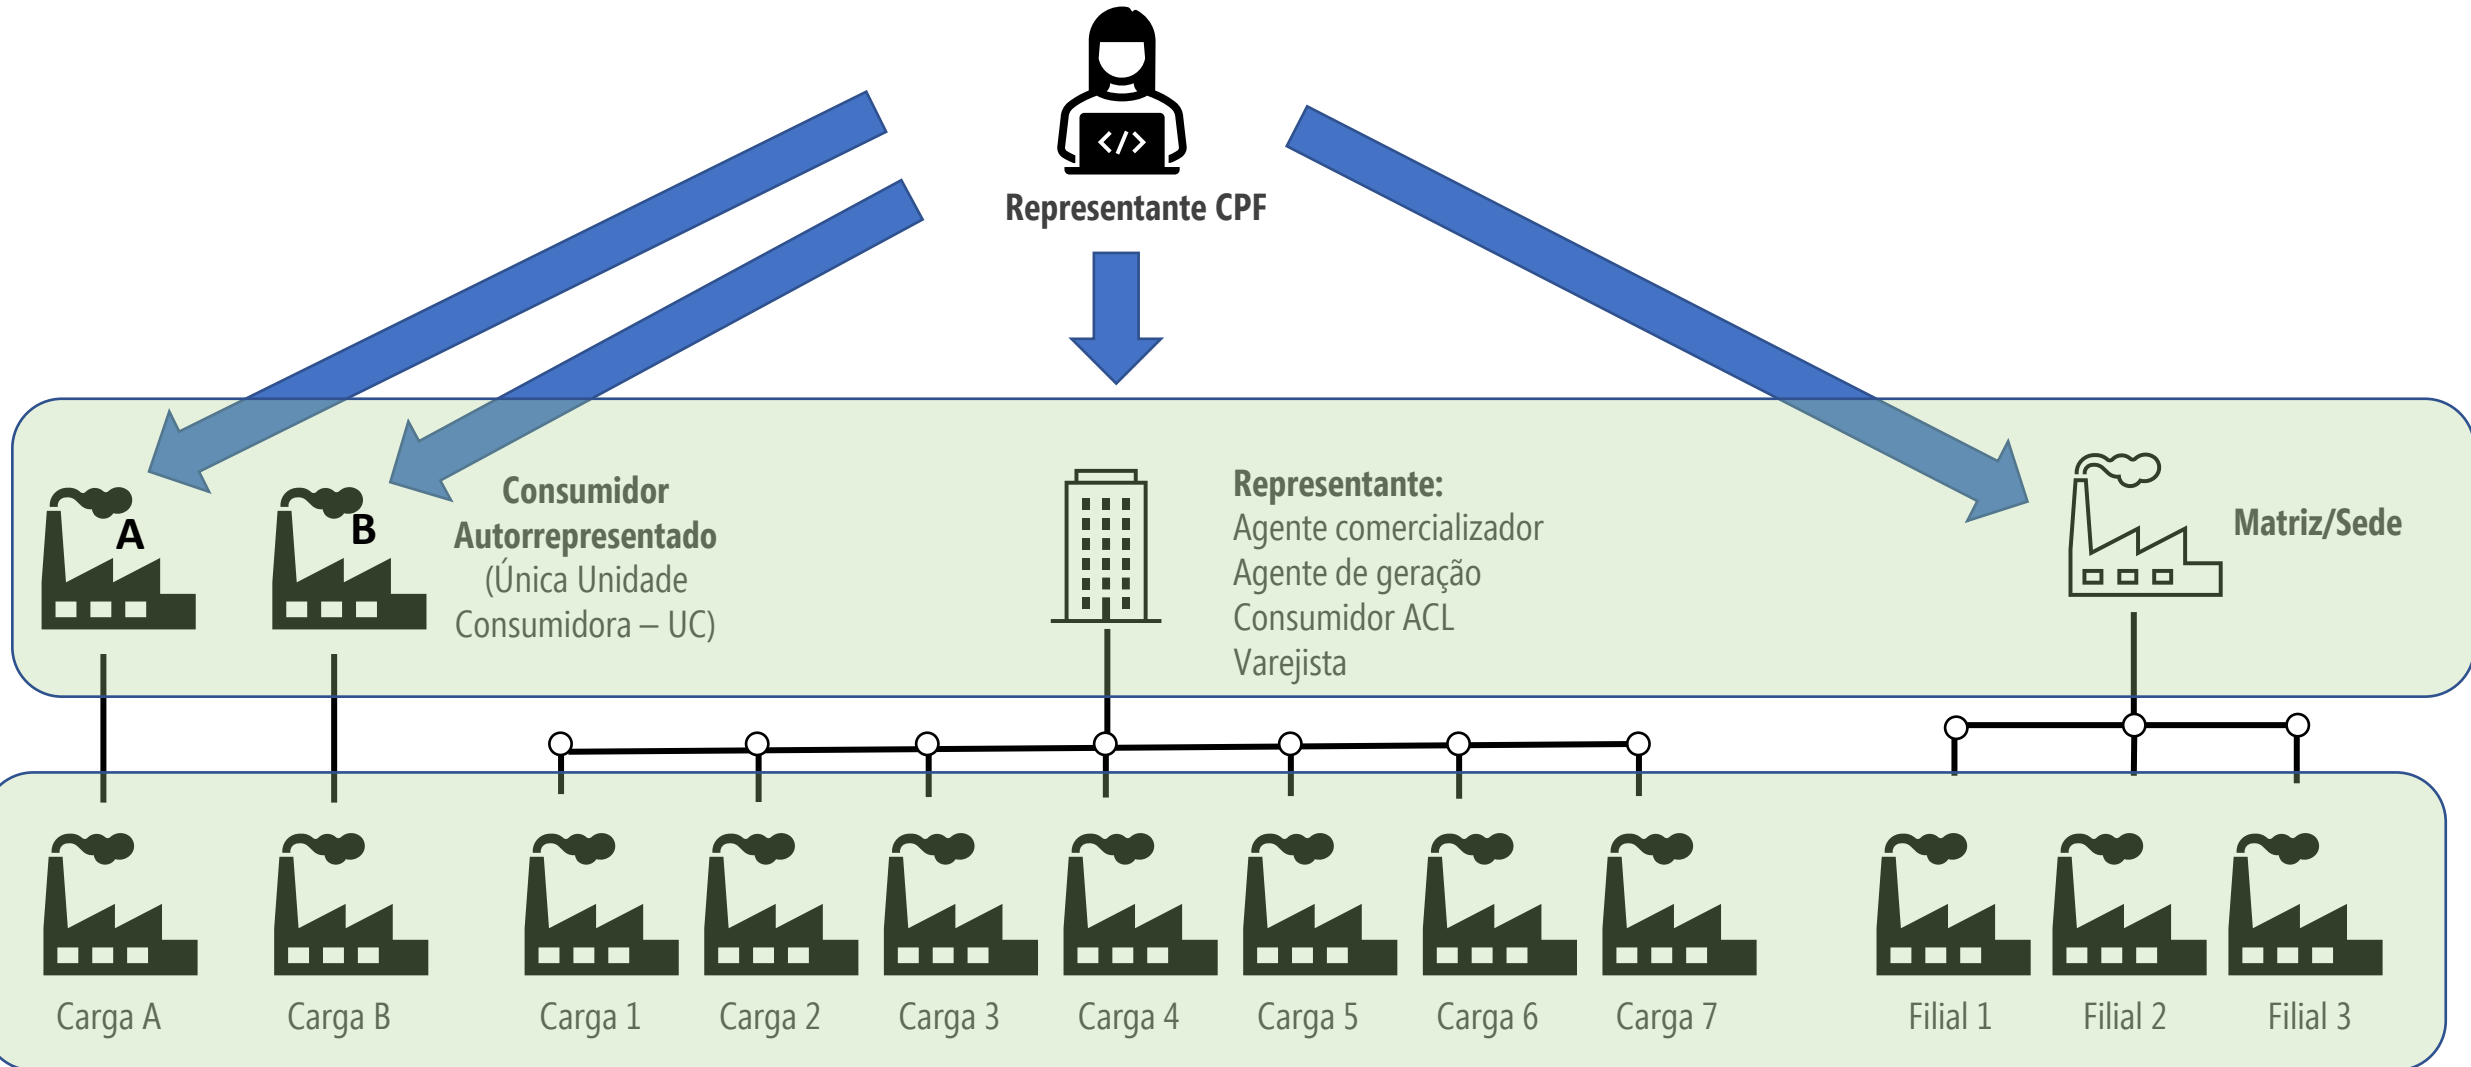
</>

Representante CPF

A

B

Consumidor Autorrepresentado (Única Unidade Consumidora – UC)

Representante:
Agente comercializador
Agente de geração
Consumidor ACL
Varejista

Matriz/Sede

Carga A

Carga B

Carga 1

Carga 2

Carga 3

Carga 4

Carga 5

Carga 6

Carga 7

Filial 1

Filial 2

Filial 3